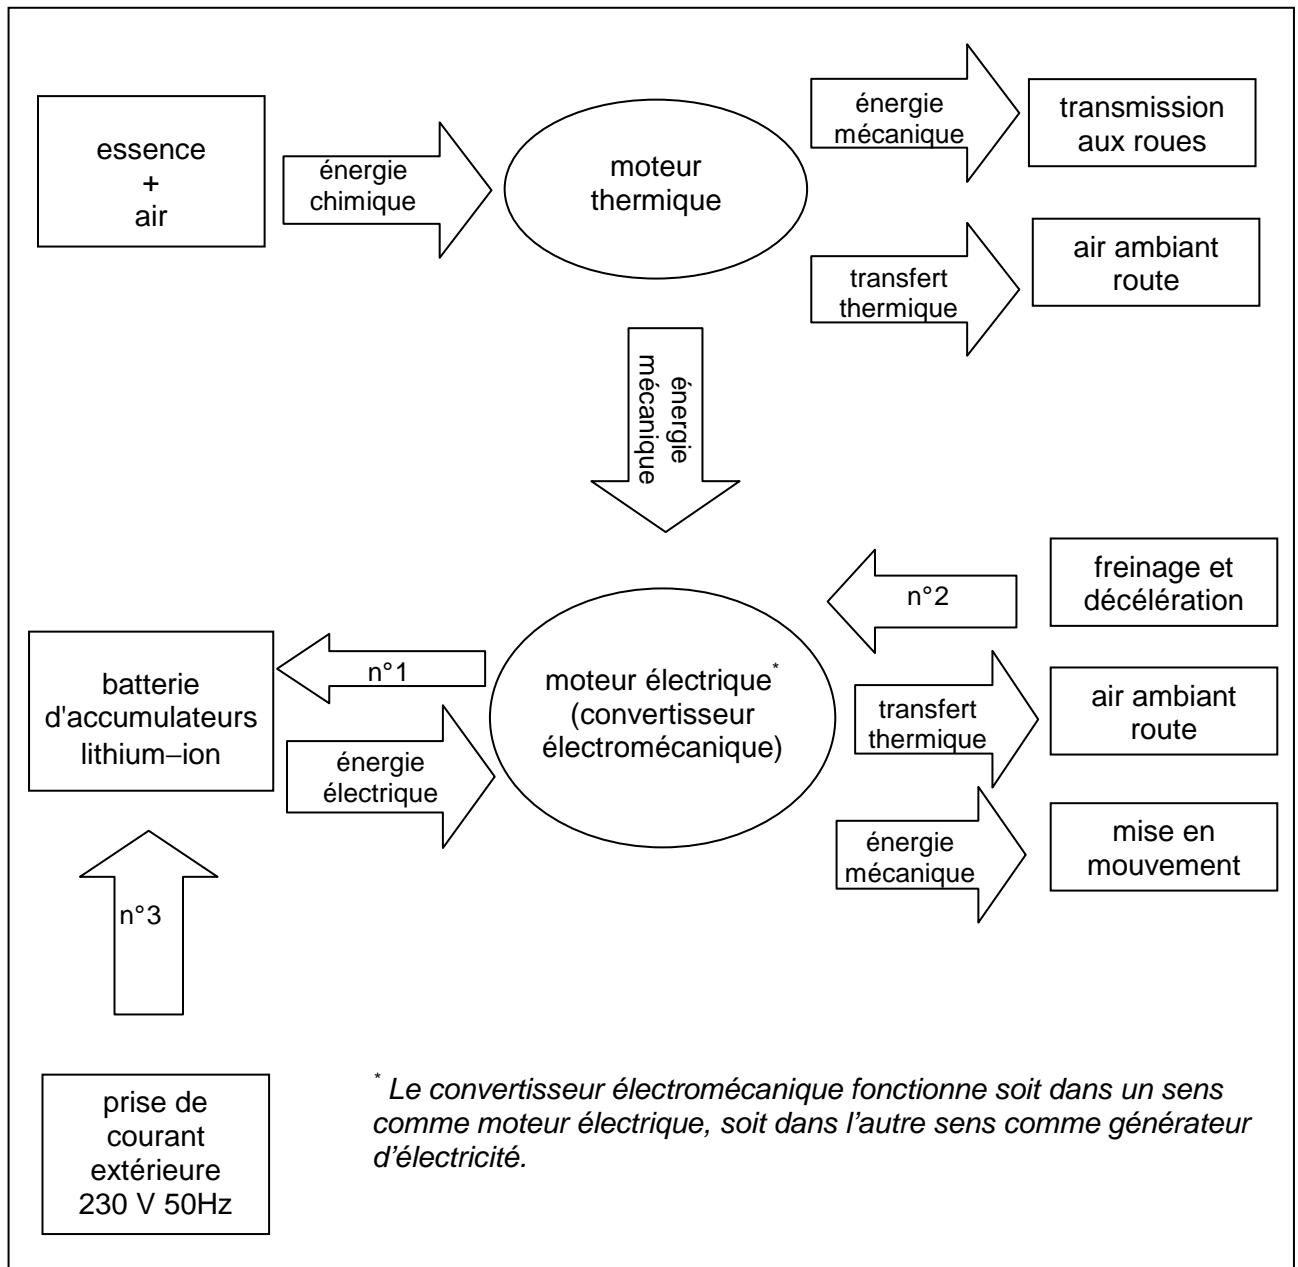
essence
+
air

énergie chimique

moteur thermique

énergie mécanique

transmission aux roues

transfert thermique

air ambiant route

énergie mécanique

freinage et décélération

n°2

batterie d'accumulateurs lithium–ion

n°1

moteur électrique* (convertisseur électromécanique)

transfert thermique

air ambiant route

énergie électrique

énergie mécanique

mise en mouvement

n°3

prise de courant extérieure 230 V 50Hz

* Le convertisseur électromécanique fonctionne soit dans un sens comme moteur électrique, soit dans l'autre sens comme générateur d'électricité.